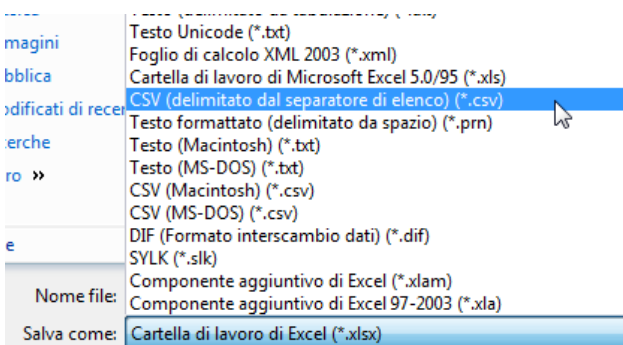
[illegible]
magini
bblica
odificati di recen
erche
ro »
e
Nome file:
Salva come:

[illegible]
Testo Unicode (*.txt)
Foglio di calcolo XML 2003 (*.xml)
Cartella di lavoro di Microsoft Excel 5.0/95 (*.xls)
CSV (delimitato dal separatore di elenco) (*.csv)
Testo formattato (delimitato da spazio) (*.prn)
Testo (Macintosh) (*.txt)
Testo (MS-DOS) (*.txt)
CSV (Macintosh) (*.csv)
CSV (MS-DOS) (*.csv)
DIF (Formato interscambio dati) (*.dif)
SYLK (*.slk)
Componente aggiuntivo di Excel (*.xlam)
Componente aggiuntivo di Excel 97-2003 (*.xla)
Cartella di lavoro di Excel (*.xlsx)